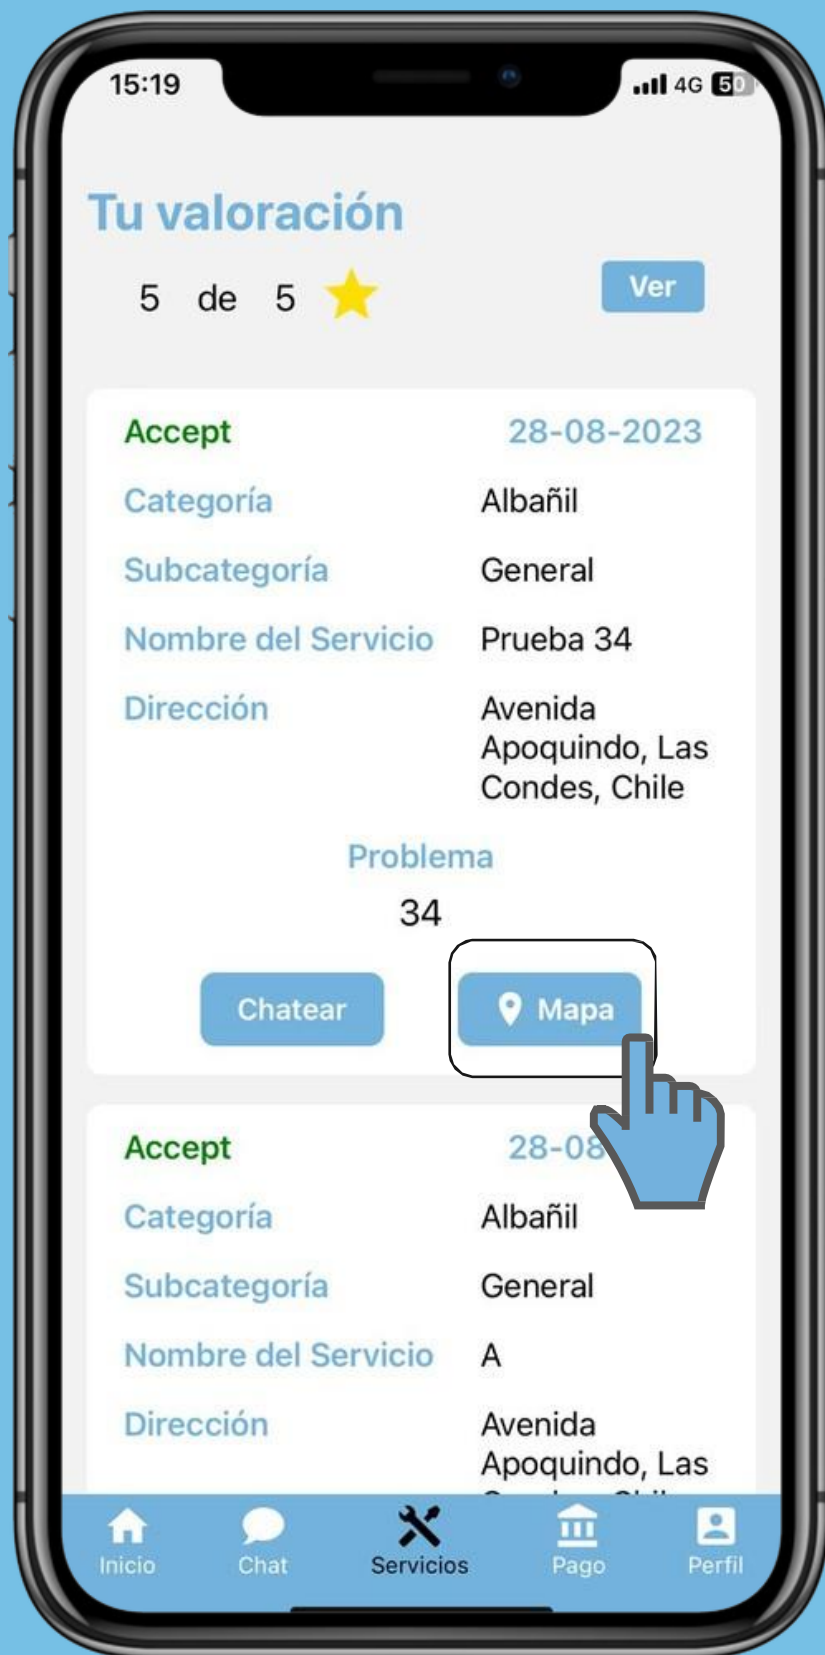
15:19 4G 50

Tu valoración

5 de 5

Ver

Accept 28-08-2023

Categoría Albañil

Subcategoría General

Nombre del Servicio Prueba 34

Dirección Avenida Apoquindo, Las Condes, Chile

Problema

34

Chatear

Mapa

Accept 28-08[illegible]

Categoría Albañil

Subcategoría General

Nombre del Servicio A

Dirección Avenida Apoquindo, Las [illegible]

Inicio Chat Servicios Pago Perfil